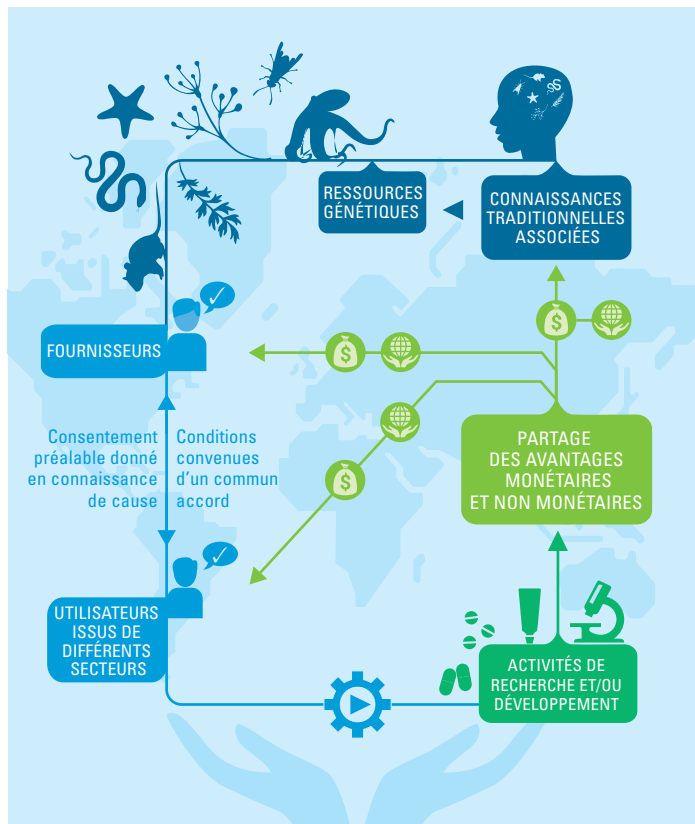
RESSOURCES GÉNÉTIQUES

CONNAISSANCES TRADITIONNELLES ASSOCIÉES

FOURNISSEURS

Consentement préalable donné en connaissance de cause

Conditions convenues d'un commun accord

PARTAGE DES AVANTAGES MONÉTAIRES ET NON MONÉTAIRES

UTILISATEURS ISSUS DE DIFFÉRENTS SECTEURS

ACTIVITÉS DE RECHERCHE ET/OU DÉVELOPPEMENT